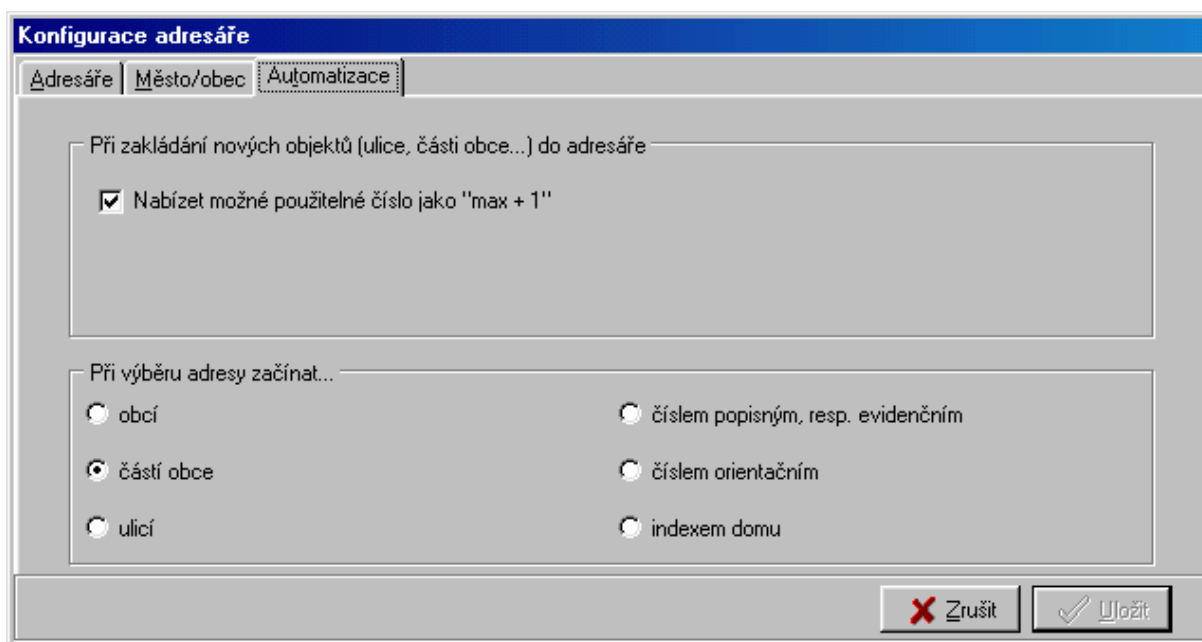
Konfigurace adresáře

Adresáře | Město/obec | Automatizace

Při zakládání nových objektů (ulice, části obce...) do adresáře

Nabízet možné použitelné číslo jako "max + 1"

Při výběru adresy začínat...

obcí

částí obce

ulicí

číslem popisným, resp. evidenčním

číslem orientačním

indexem domu

Zrušit

Uložit